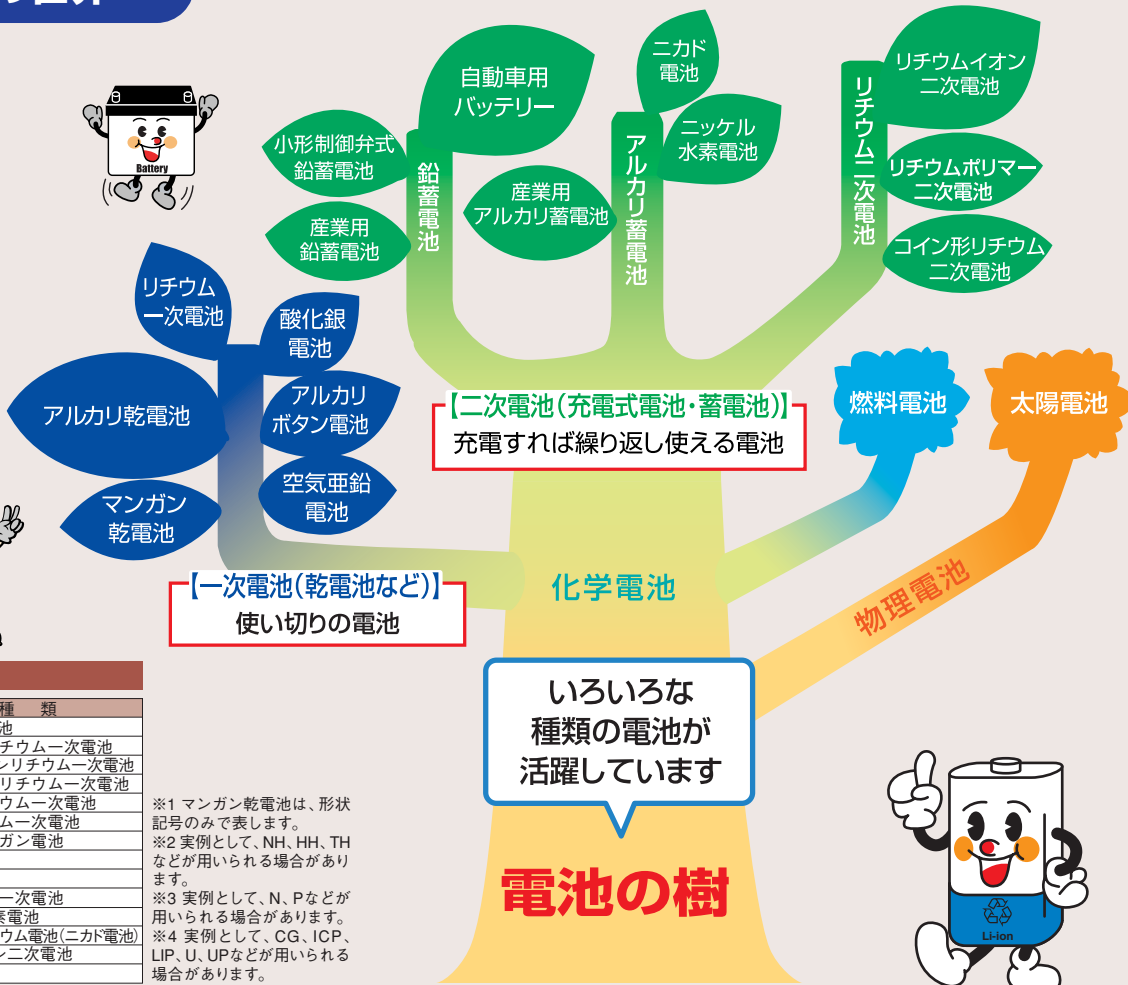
Battery

自動車用バッテリー

小形制御弁式鉛蓄電池

産業用鉛蓄電池

鉛蓄電池

産業用アルカリ蓄電池

ニカド電池

ニッケル水素電池

アルカリ蓄電池

リチウムイオン二次電池

リチウムポリマー二次電池

コイン形リチウム二次電池

リチウム二次電池

リチウム一次電池

酸化銀電池

アルカリ乾電池

アルカリボタン電池

空気亜鉛電池

マンガン乾電池

【二次電池(充電式電池・蓄電池)】
充電すれば繰り返し使える電池

燃料電池

太陽電池

【一次電池(乾電池など)】
使い切りの電池

化学電池

物理電池

いろいろな種類の電池が活躍しています

電池の樹

Li-ion

| 種　類 |
|---|
| 池 |
| チウム一次電池 |
| ンリチウム一次電池 |
| リチウム一次電池 |
| ウム一次電池 |
| ム一次電池 |
| ガン電池 |
| |
| |
| 一次電池 |
| 素電池 |
| ウム電池(ニカド電池) |
| ン二次電池 |
| |

※1 マンガン乾電池は、形状記号のみで表します。
※2 実例として、NH、HH、THなどが用いられる場合があります。
※3 実例として、N、Pなどが用いられる場合があります。
※4 実例として、CG、ICP、LIP、U、UPなどが用いられる場合があります。